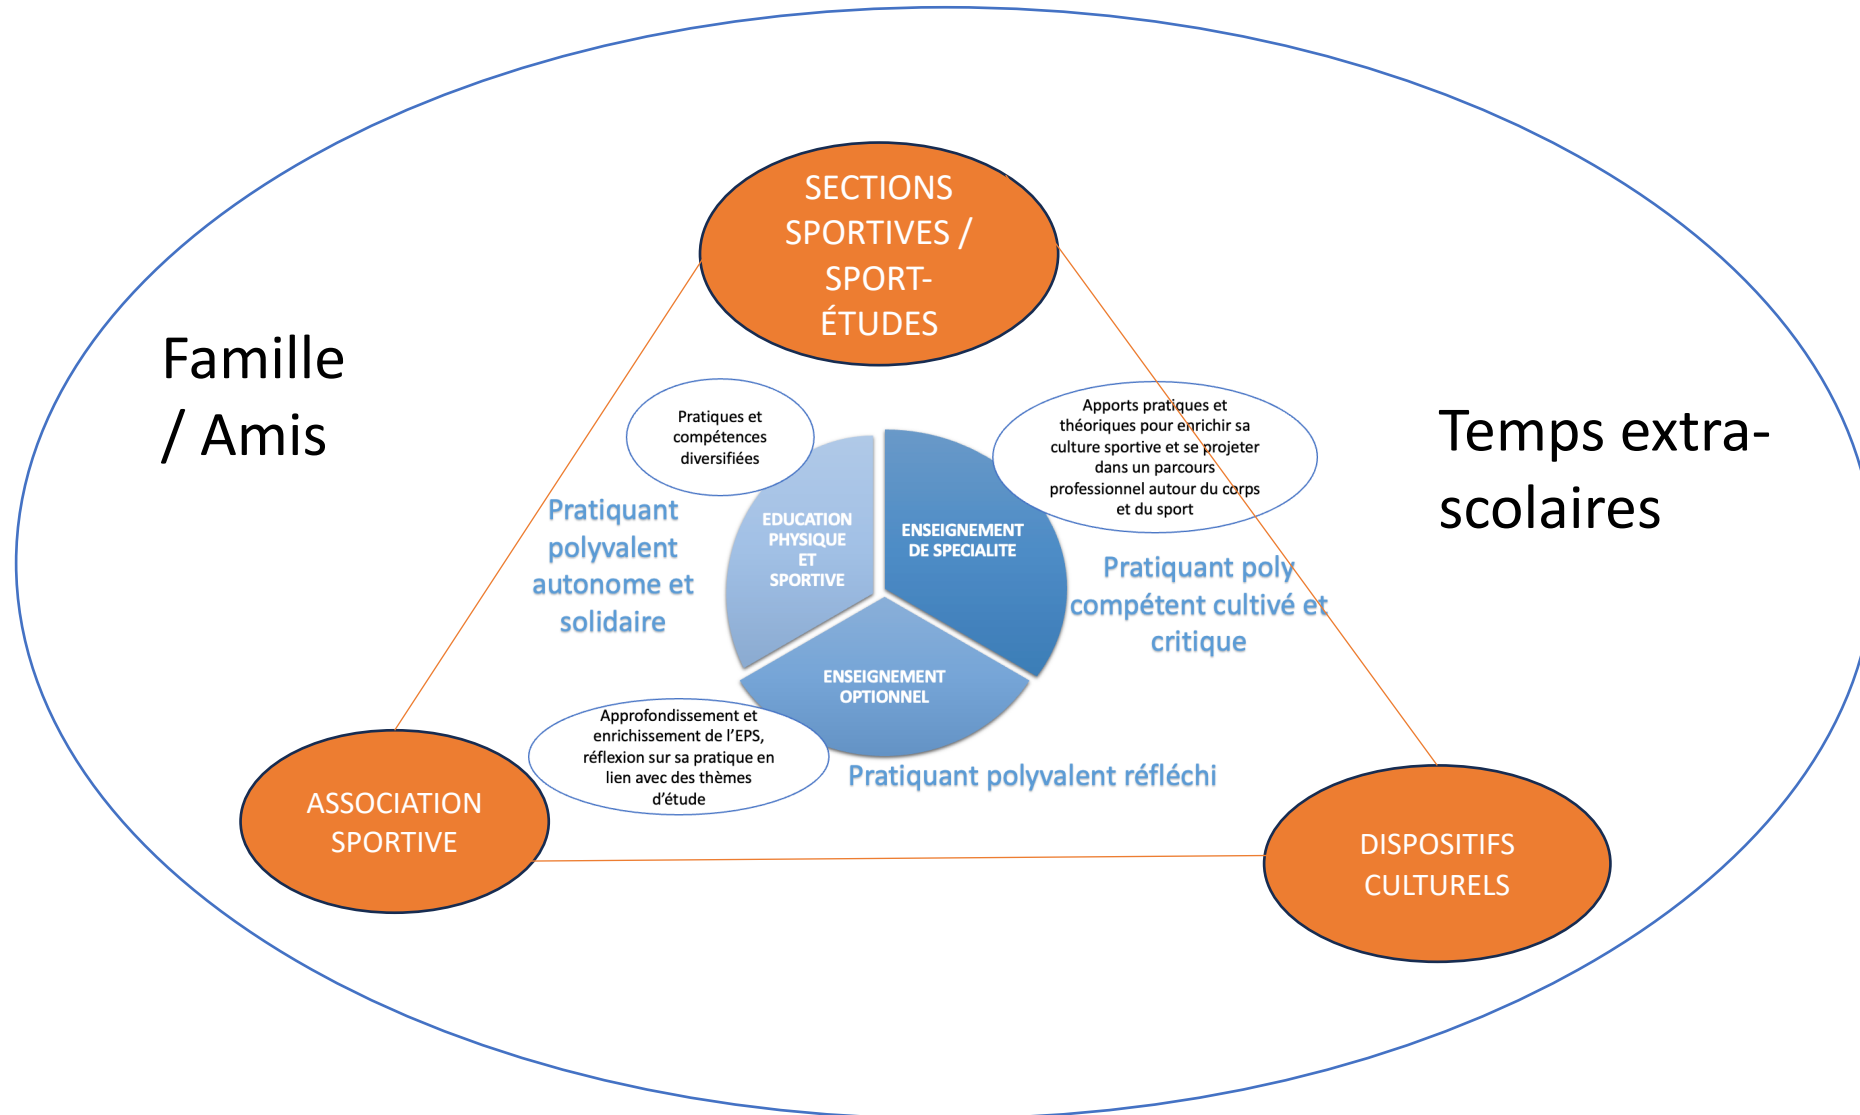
SECTIONS SPORTIVES / SPORT-ÉTUDES

Famille / Amis

Temps extra-scolaires

Pratiques et compétences diversifiées

Apports pratiques et théoriques pour enrichir sa culture sportive et se projeter dans un parcours professionnel autour du corps et du sport

Pratiquant polyvalent autonome et solidaire

EDUCATION PHYSIQUE ET SPORTIVE

ENSEIGNEMENT DE SPECIALITE

Pratiquant poly compétent cultivé et critique

ENSEIGNEMENT OPTIONNEL

Approfondissement et enrichissement de l'EPS, réflexion sur sa pratique en lien avec des thèmes d'étude

Pratiquant polyvalent réfléchi

ASSOCIATION SPORTIVE

DISPOSITIFS CULTURELS